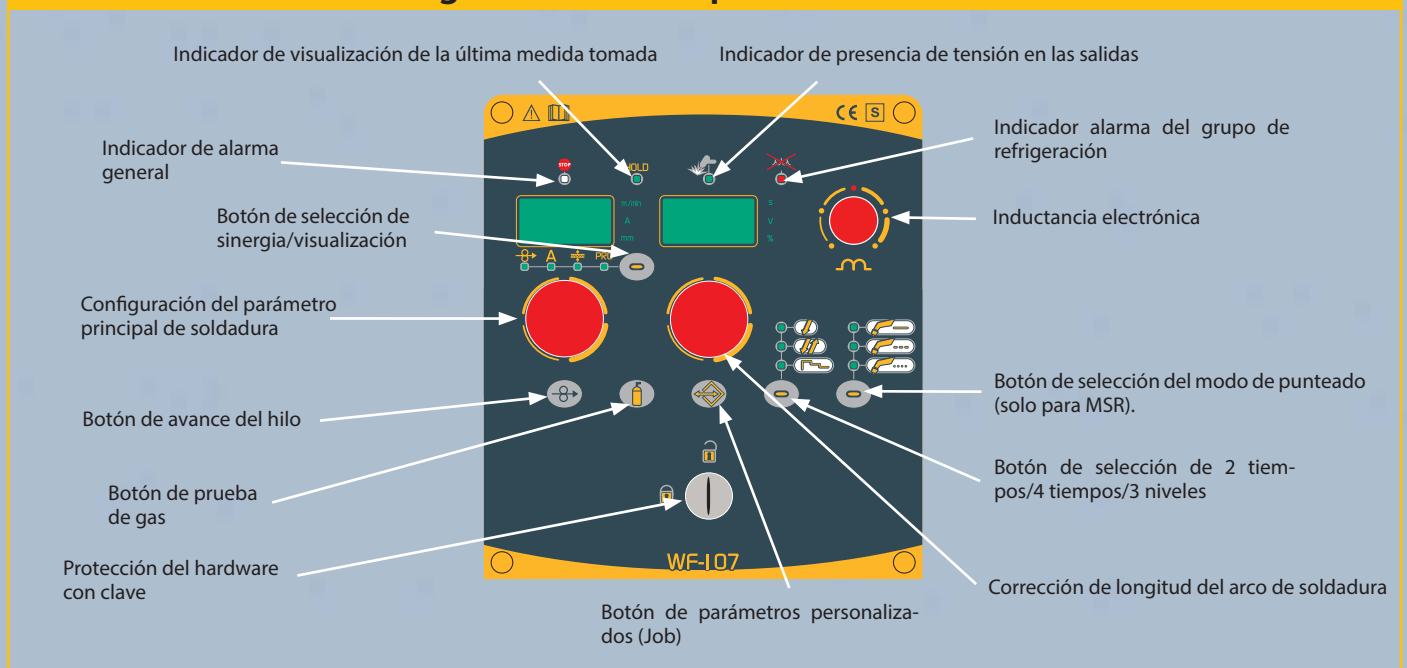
Indicador de visualización de la última medida tomada

Indicador de presencia de tensión en las salidas

Indicador de alarma general

Indicador alarma del grupo de refrigeración

STOP

HOLD

CE S

m/min
A
mm

s
V
%

Botón de selección de sinergia/visualización

Inductancia electrónica

A PRG

Configuración del parámetro principal de soldadura

Botón de selección del modo de punteado (solo para MSR).

Botón de avance del hilo

Botón de prueba de gas

Botón de selección de 2 tiempos/4 tiempos/3 niveles

Protección del hardware con clave

WF-107

Corrección de longitud del arco de soldadura

Botón de parámetros personalizados (Job)